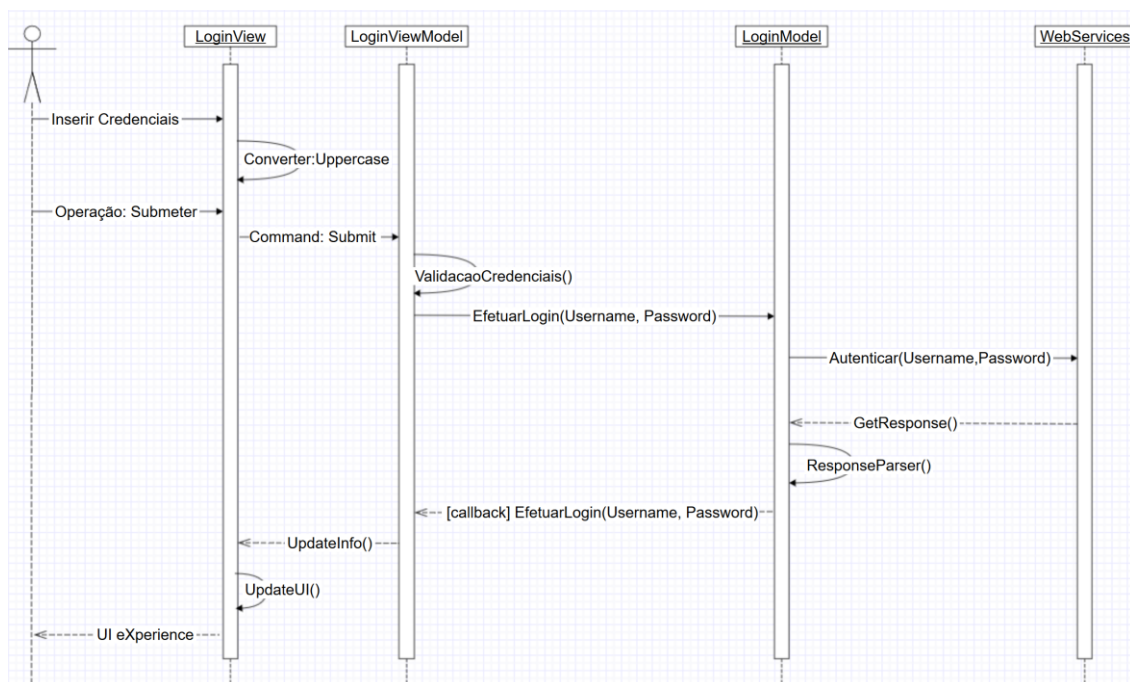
LoginView

LoginViewModel

LoginModel

WebServices

Inserir Credenciais

Converter:Uppercase

Operação: Submeter

Command: Submit

ValidacaoCredenciais()

EfetuarLogin(Username, Password)

Autenticar(Username,Password)

GetResponse()

ResponseParser()

[callback] EfetuarLogin(Username, Password)

UpdateInfo()

UpdateUI()

UI eXperience